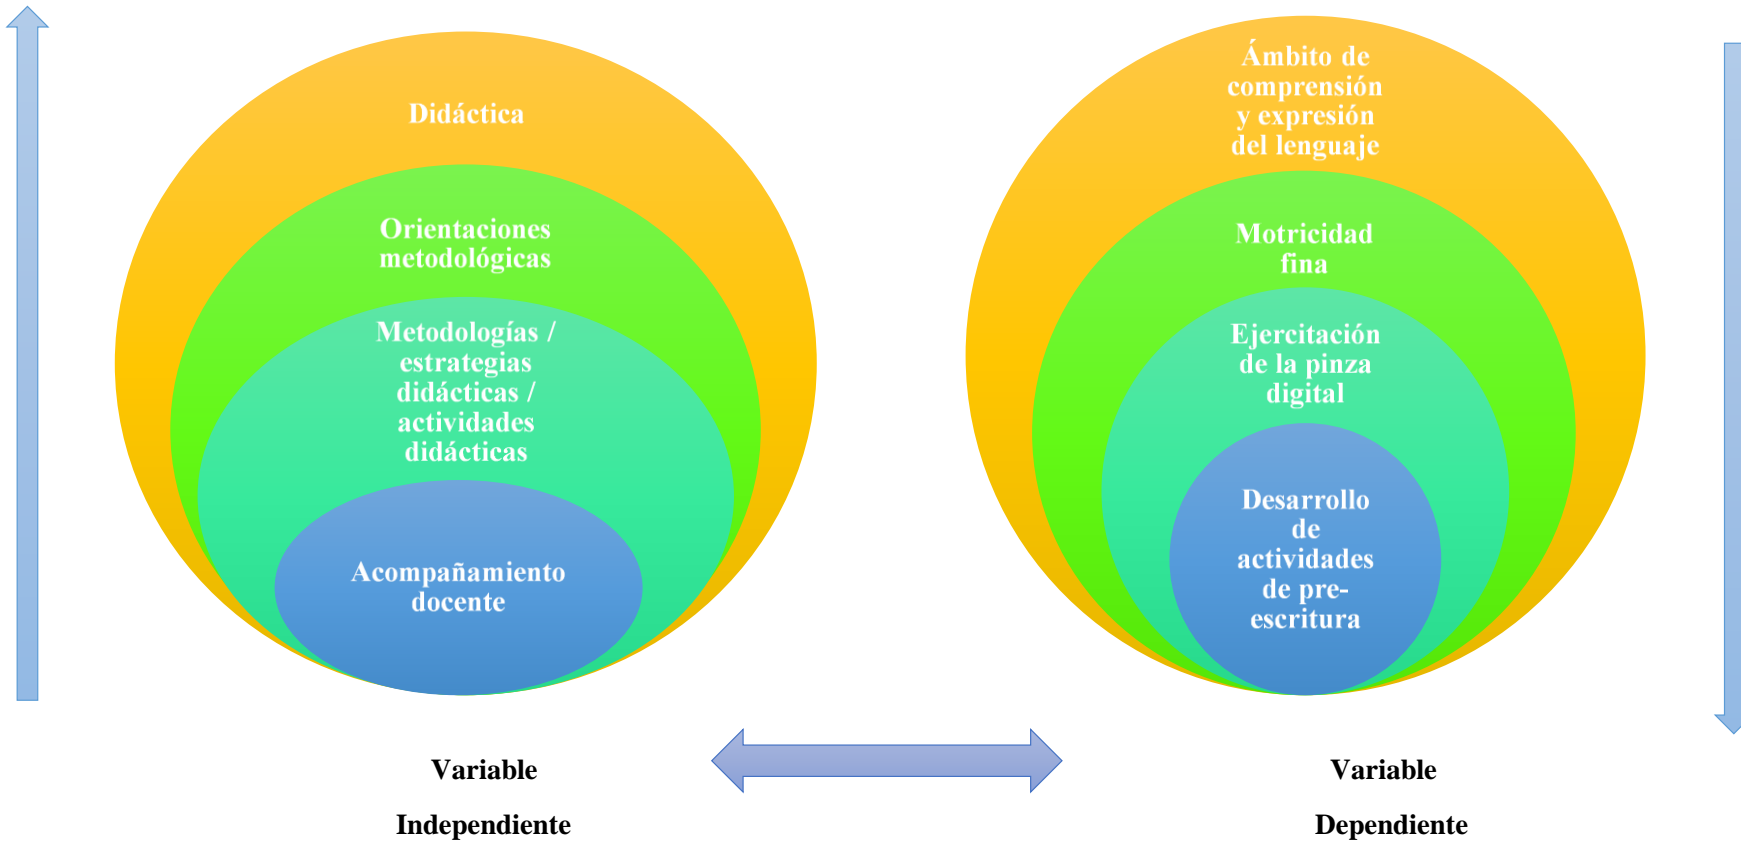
Didáctica

Orientaciones metodológicas

Metodologías / estrategias didácticas / actividades didácticas

Acompañamiento docente

Ámbito de comprensión y expresión del lenguaje

Motricidad fina

Ejercitación de la pinza digital

Desarrollo de actividades de pre-escritura

Variable

Independiente

Variable

Dependiente